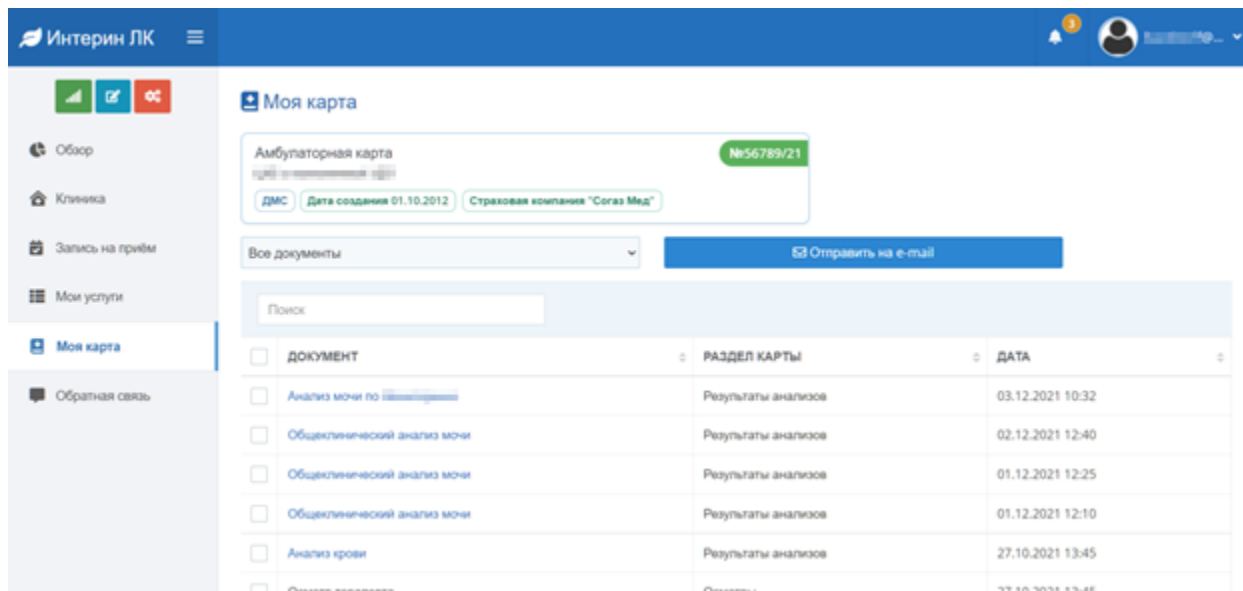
Интерин ЛК

3

Обзор

Клиника

Запись на приём

Мои услуги

Моя карта

Обратная связь

Моя карта

Амбулаторная карта

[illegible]

№56789/21

ДМС

Дата создания 01.10.2012

Страховая компания "Согаз Мед"

Все документы

Отправить на e-mail

Поиск

| | ДОКУМЕНТ | РАЗДЕЛ КАРТЫ | ДАТА |
|---|---|---|---|
| | Анализ мочи по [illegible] | Результаты анализов | 03.12.2021 10:32 |
| | Общеклинический анализ мочи | Результаты анализов | 02.12.2021 12:40 |
| | Общеклинический анализ мочи | Результаты анализов | 01.12.2021 12:25 |
| | Общеклинический анализ мочи | Результаты анализов | 01.12.2021 12:10 |
| | Анализ крови | Результаты анализов | 27.10.2021 13:45 |
| | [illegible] | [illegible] | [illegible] |